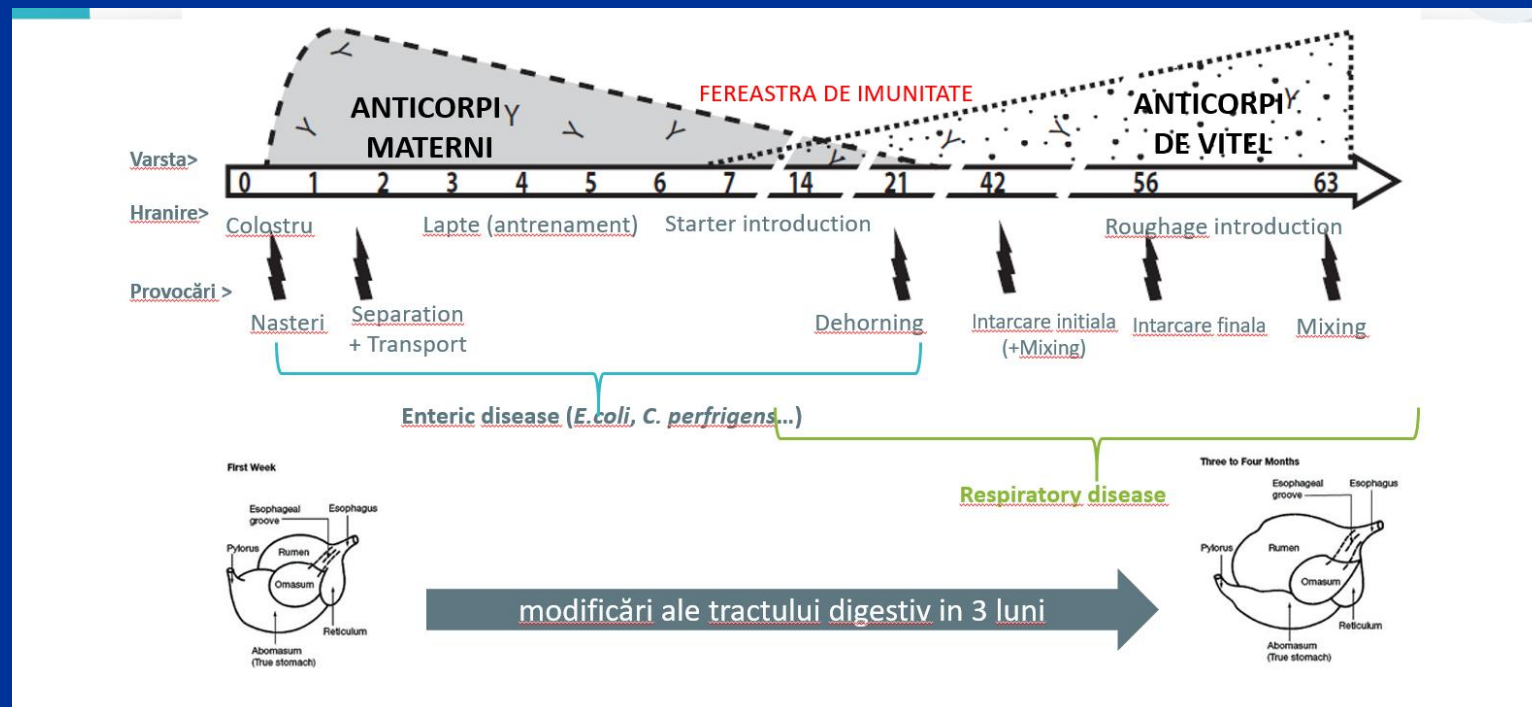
ANTICORPI MATERNI

FEREASTRA DE IMUNITATE

ANTICORPI DE VITEL

Varsta> 0 1 2 3 4 5 6 7 14 21 42 56 63

Hranire> Colostru Lapte (antrenament) Starter introduction Roughage introduction

Provocări > Nasteri Separation + Transport Dehorning Intarcare initiala (+Mixing) Intarcare finala Mixing

Enteric disease (*E.coli*, *C. perfrigens*...)

Respiratory disease

First Week

Esophageal groove
Esophagus
Pylorus
Rumen
Omasum
Reticulum
Abomasum (True stomach)

modificări ale tractului digestiv in 3 luni

Three to Four Months

Esophageal groove
Esophagus
Pylorus
Rumen
Omasum
Reticulum
Abomasum (True stomach)